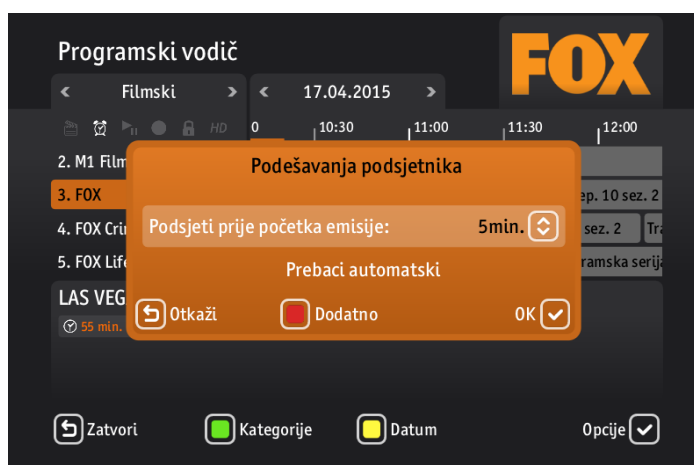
Programski vodič

FOX

Filmski

17.04.2015

HD

0
10:30
11:00
11:30
12:00

2. M1 Film
3. FOX
4. FOX Cri
5. FOX Life

ep. 10 sez. 2
sez. 2
Tr
ramska serij

LAS VEG
55 min.

Podešavanja podsjetnika

Podsjeti prije početka emisije: 5min.

Prebaci automatski

Otkaži
Dodatno
OK

Zatvori
Kategorije
Datum
Opcije